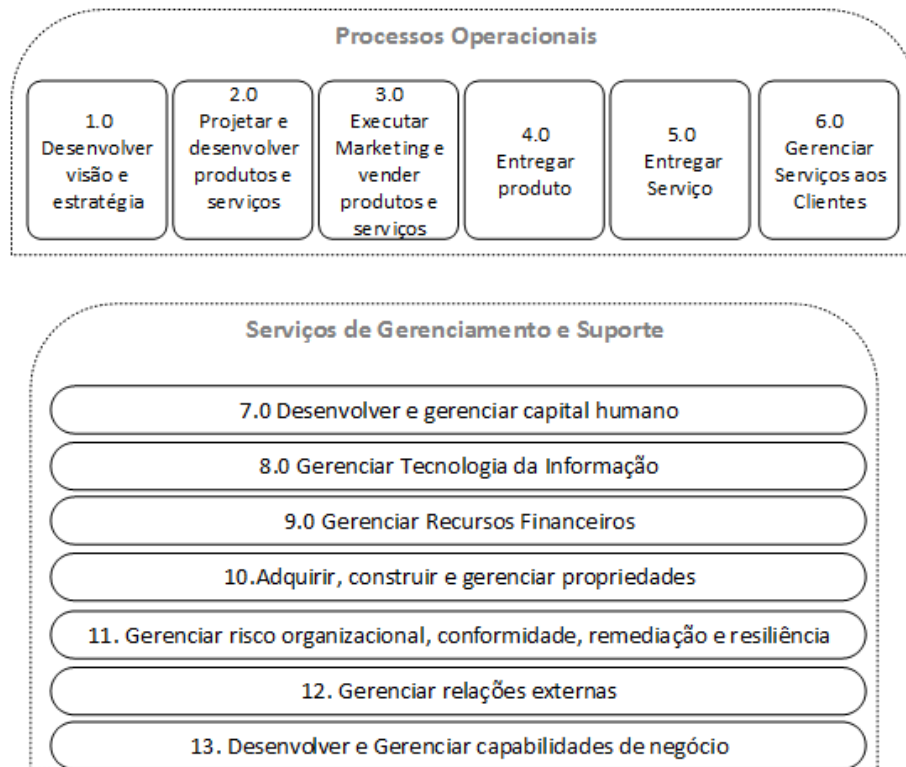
Processos Operacionais

1.0 Desenvolver visão e estratégia

2.0 Projetar e desenvolver produtos e serviços

3.0 Executar Marketing e vender produtos e serviços

4.0 Entregar produto

5.0 Entregar Serviço

6.0 Gerenciar Serviços aos Clientes

Serviços de Gerenciamento e Suporte

7.0 Desenvolver e gerenciar capital humano

8.0 Gerenciar Tecnologia da Informação

9.0 Gerenciar Recursos Financeiros

10.Adquirir, construir e gerenciar propriedades

11. Gerenciar risco organizacional, conformidade, remediação e resiliência

12. Gerenciar relações externas

13. Desenvolver e Gerenciar capabilidades de negócio